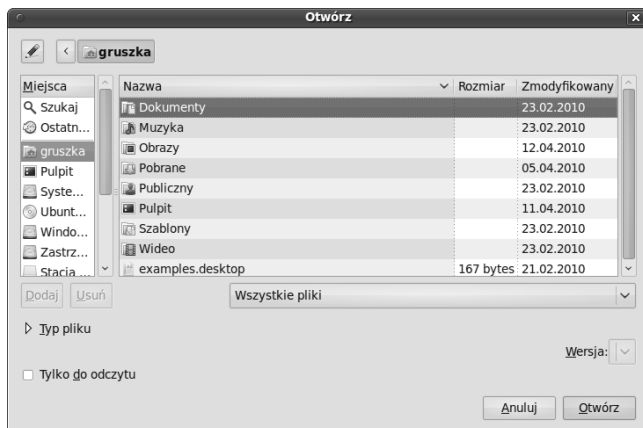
Otwórz

gruszka

| Miejsca |
|---|
| Szukaj |
| Ostatn... |
| gruszka |
| Pulpit |
| Syste... |
| Ubunt... |
| Windo... |
| Zastrz... |
| Stacja ... |

| Nazwa | Rozmiar | Zmodyfikowany |
|---|---|---|
| Dokumenty | | 23.02.2010 |
| Muzyka | | 23.02.2010 |
| Obrazy | | 12.04.2010 |
| Pobrane | | 05.04.2010 |
| Publiczny | | 23.02.2010 |
| Pulpit | | 11.04.2010 |
| Szablony | | 23.02.2010 |
| Wideo | | 23.02.2010 |
| examples.desktop | 167 bytes | 21.02.2010 |

Dodaj Usuń

Wszystkie pliki

Typ pliku

Wersja:

Tylko do odczytu

Anuluj Otwórz